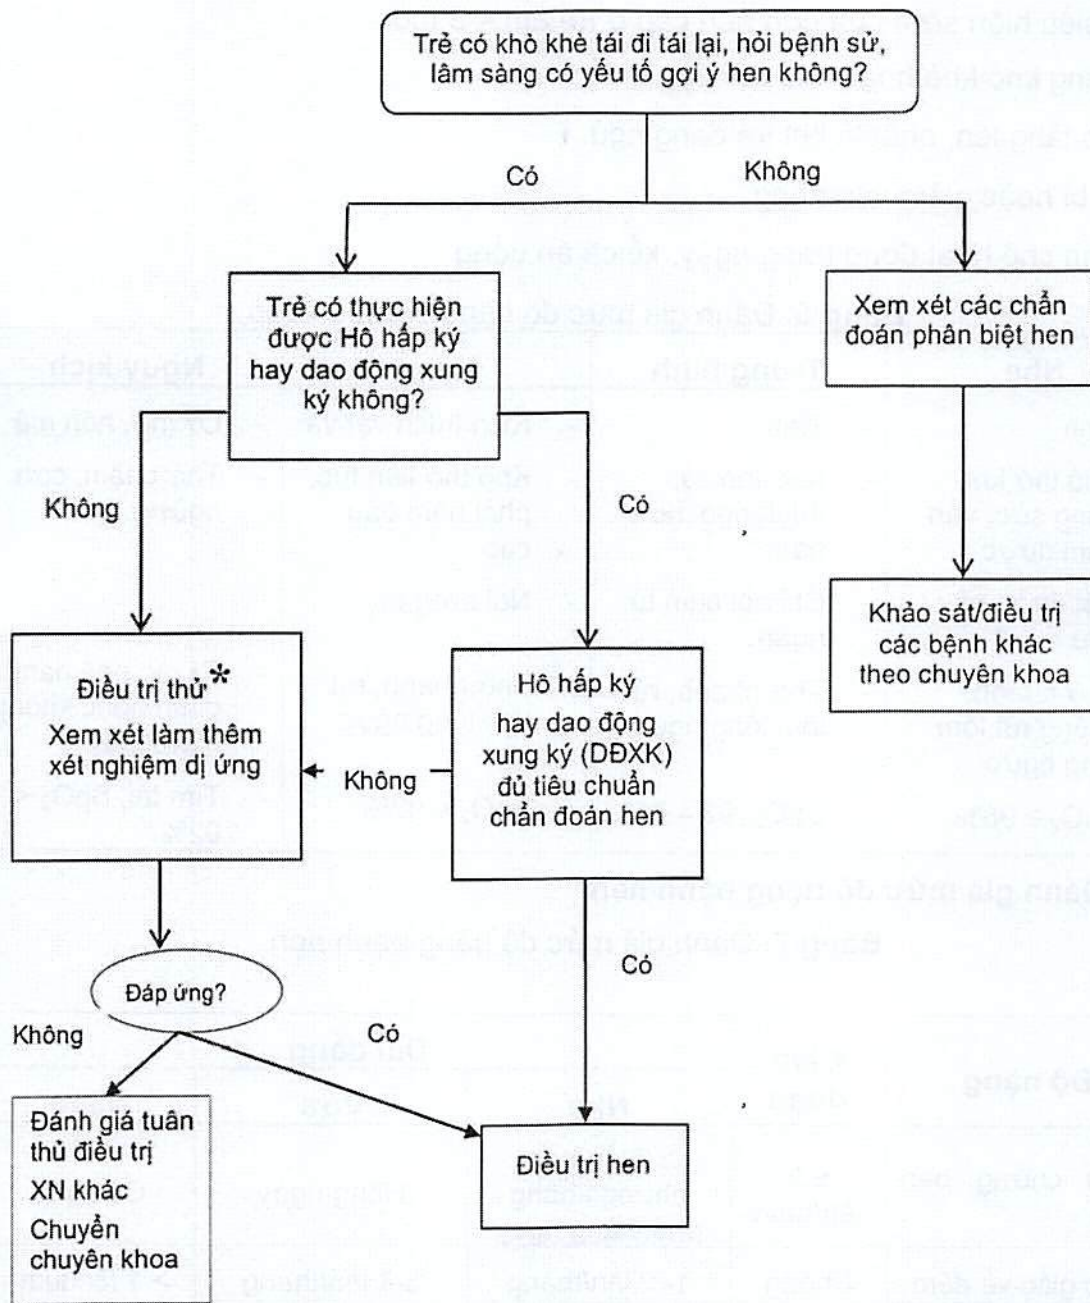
Trẻ có khò khè tái đi tái lại, hỏi bệnh sử, lâm sàng có yếu tố gợi ý hen không?

Có

Không

Trẻ có thực hiện được Hô hấp ký hay dao động xung ký không?

Xem xét các chẩn đoán phân biệt hen

Không

Có

Khảo sát/điều trị các bệnh khác theo chuyên khoa

Điều trị thử *
Xem xét làm thêm xét nghiệm dị ứng

Không

Hô hấp ký hay dao động xung ký (DĐXK) đủ tiêu chuẩn chẩn đoán hen

Có

Đáp ứng?

Không

Có

Đánh giá tuân thủ điều trị
XN khác
Chuyển chuyên khoa

Điều trị hen